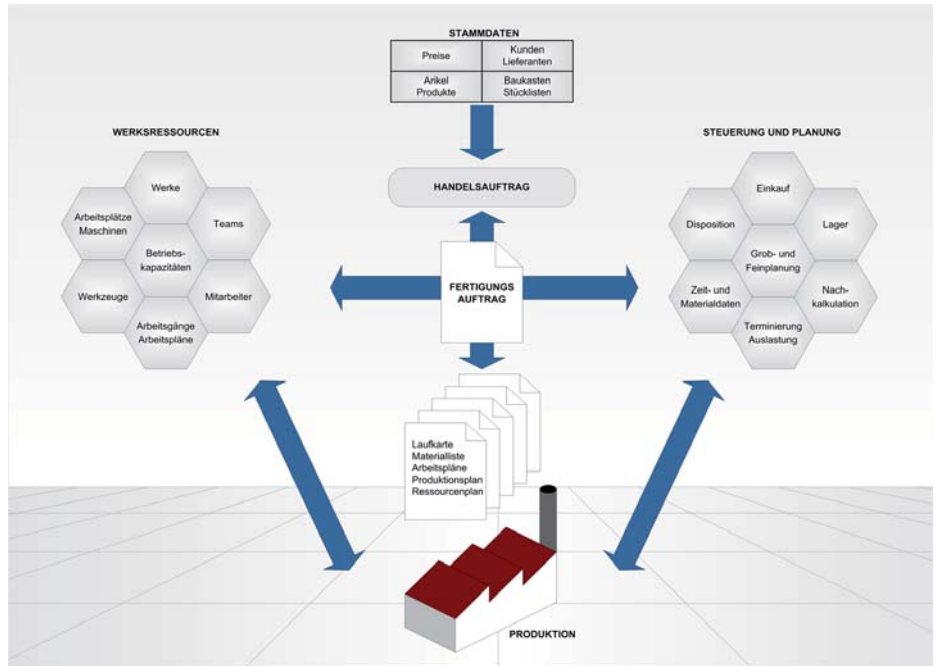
STAMMDATEN

| Preise | Kunden Lieferanten |
|---|---|
| Arikel Produkte | Baukasten Stücklisten |

WERKSRESSOURCEN

Werke

Arbeitsplätze Maschinen

Teams

Betriebskapazitäten

Werkzeuge

Mitarbeiter

Arbeitsgänge Arbeitspläne

HANDELSAUFTRAG

FERTIGUNGS AUFTRAG

STEUERUNG UND PLANUNG

Einkauf

Disposition

Lager

Grob- und Feinplanung

Zeit- und Materialdaten

Nachkalkulation

Terminierung Auslastung

Laufkarte
Materialliste
Arbeitspläne
Produktionsplan
Ressourcenplan

PRODUKTION